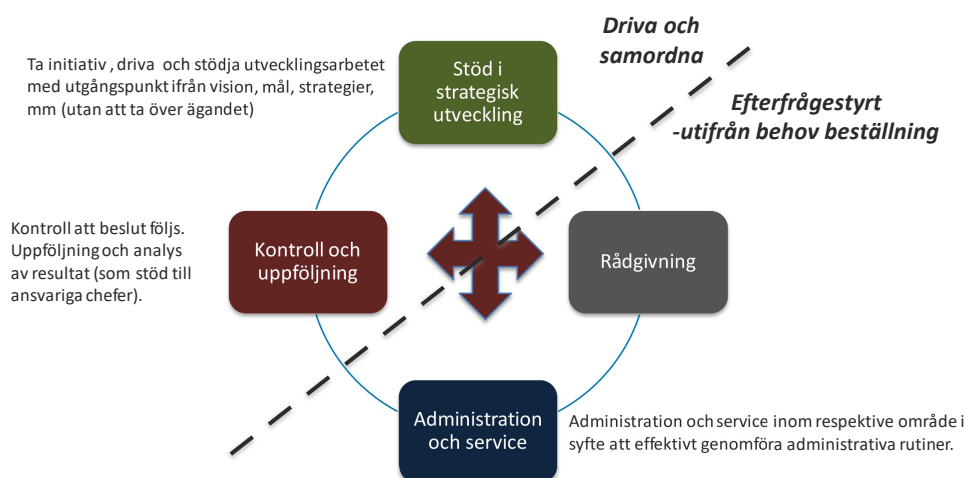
Driva och samordna

Ta initiativ , driva och stödja utvecklingsarbetet med utgångspunkt ifrån vision, mål, strategier, mm (utan att ta över ägandet)

Stöd i strategisk utveckling

Efterfrågestyrt -utifrån behov beställning

Kontroll att beslut följs. Uppföljning och analys av resultat (som stöd till ansvariga chefer).

Kontroll och uppföljning

Rådgivning

Administration och service

Administration och service inom respektive område i syfte att effektivt genomföra administrativa rutiner.